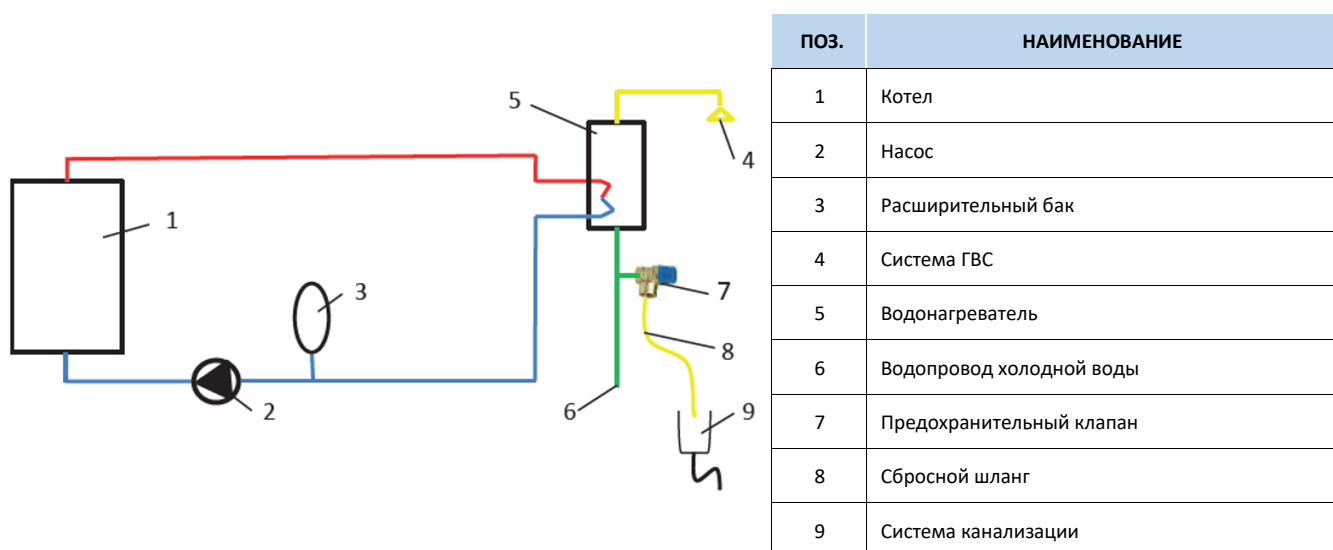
5
4
1
3
7
8
2
6
9

| ПОЗ. | НАИМЕНОВАНИЕ |
|---|---|
| 1 | Котел |
| 2 | Насос |
| 3 | Расширительный бак |
| 4 | Система ГВС |
| 5 | Водонагреватель |
| 6 | Водопровод холодной воды |
| 7 | Предохранительный клапан |
| 8 | Сбросной шланг |
| 9 | Система канализации |